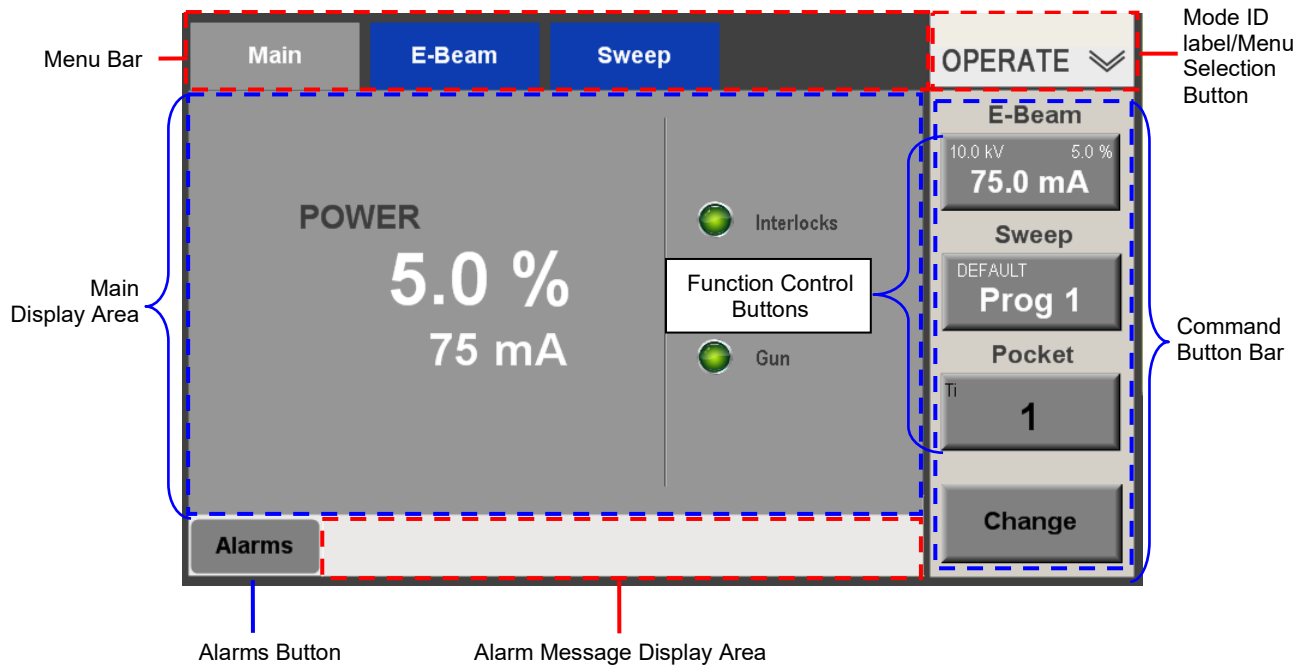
Menu Bar

Main

E-Beam

Sweep

OPERATE

Mode ID label/Menu Selection Button

E-Beam

10.0 kV 5.0 %

75.0 mA

POWER

5.0 %

75 mA

Interlocks

Gun

Main Display Area

Function Control Buttons

Sweep

DEFAULT

Prog 1

Pocket

Ti

1

Command Button Bar

Change

Alarms

Alarms Button

Alarm Message Display Area